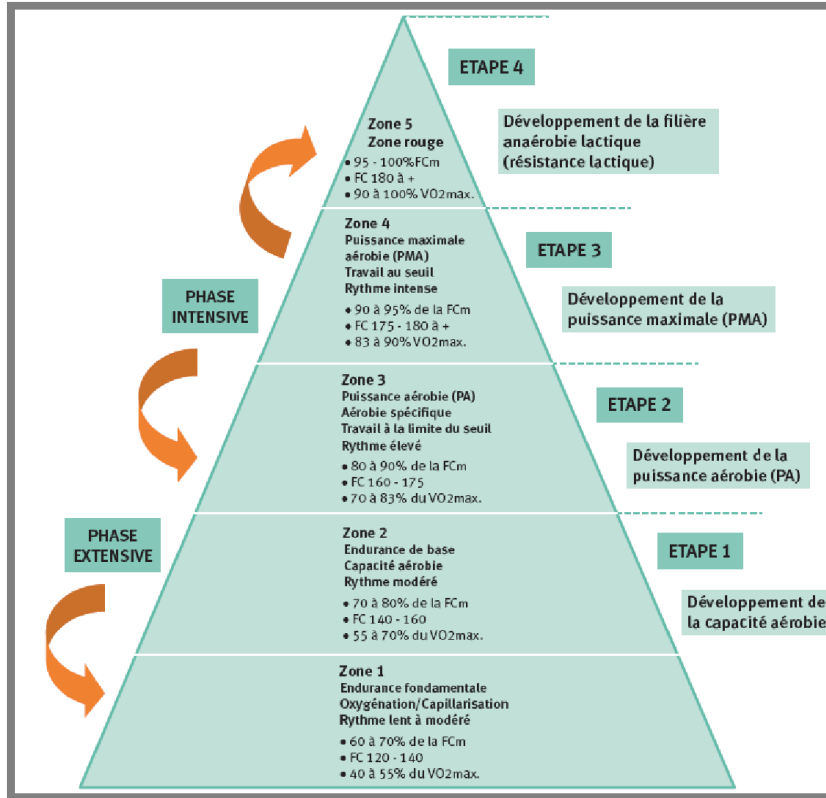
ETAPE 4

Zone 5
Zone rouge
• 95 - 100% FCm
• FC 180 à +
• 90 à 100% VO2max.

Développement de la filière anaérobie lactique (résistance lactique)

Zone 4
Puissance maximale aérobie (PMA)
Travail au seuil
Rythme intense
• 90 à 95% de la FCm
• FC 175 - 180 à +
• 83 à 90% VO2max.

ETAPE 3

PHASE INTENSIVE

Développement de la puissance maximale (PMA)

Zone 3
Puissance aérobie (PA)
Aérobie spécifique
Travail à la limite du seuil
Rythme élevé
• 80 à 90% de la FCm
• FC 160 - 175
• 70 à 83% du VO2max.

ETAPE 2

Développement de la puissance aérobie (PA)

PHASE EXTENSIVE

Zone 2
Endurance de base
Capacité aérobie
Rythme modéré
• 70 à 80% de la FCm
• FC 140 - 160
• 55 à 70% du VO2max.

ETAPE 1

Développement de la capacité aérobie

Zone 1
Endurance fondamentale
Oxygénation/Capillarisation
Rythme lent à modéré
• 60 à 70% de la FCm
• FC 120 - 140
• 40 à 55% du VO2max.